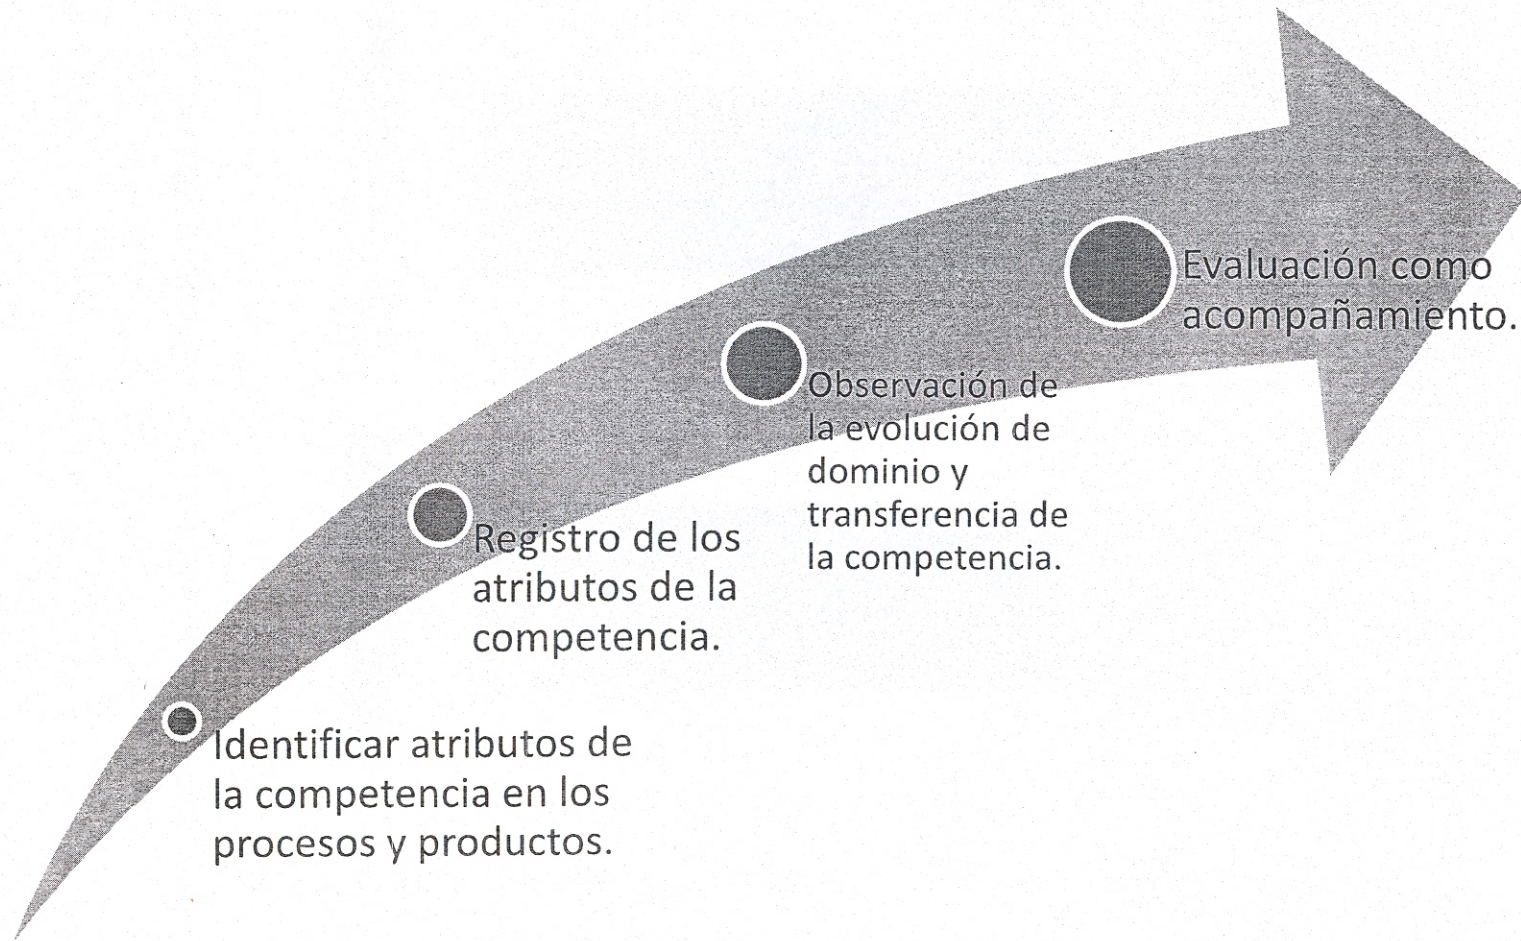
Identificar atributos de la competencia en los procesos y productos.

Registro de los atributos de la competencia.

Observación de la evolución de dominio y transferencia de la competencia.

Evaluación como acompañamiento.